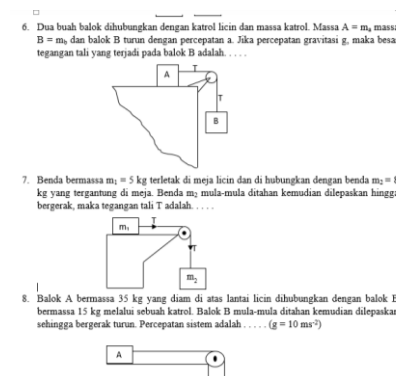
6. Dua buah balok dihubungkan dengan katrol licin dan massa katrol. Massa A = $m_a$ massa B = $m_b$ dan balok B turun dengan percepatan a. Jika percepatan gravitasi g, maka besa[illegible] tegangan tali yang terjadi pada balok B adalah. . . . .

A
T
T
B

7. Benda bermassa $m_1$ = 5 kg terletak di meja licin dan di hubungkan dengan benda $m_2$ = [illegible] kg yang tergantung di meja. Benda $m_2$ mula-mula ditahan kemudian dilepaskan hingg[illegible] bergerak, maka tegangan tali T adalah. . . . .

$m_1$
T
T
$m_2$

8. Balok A bermassa 35 kg yang diam di atas lantai licin dihubungkan dengan balok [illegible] bermassa 15 kg melalui sebuah katrol. Balok B mula-mula ditahan kemudian dilepaskan sehingga bergerak turun. Percepatan sistem adalah . . . . . (g = 10 ms$^{-2}$)

A